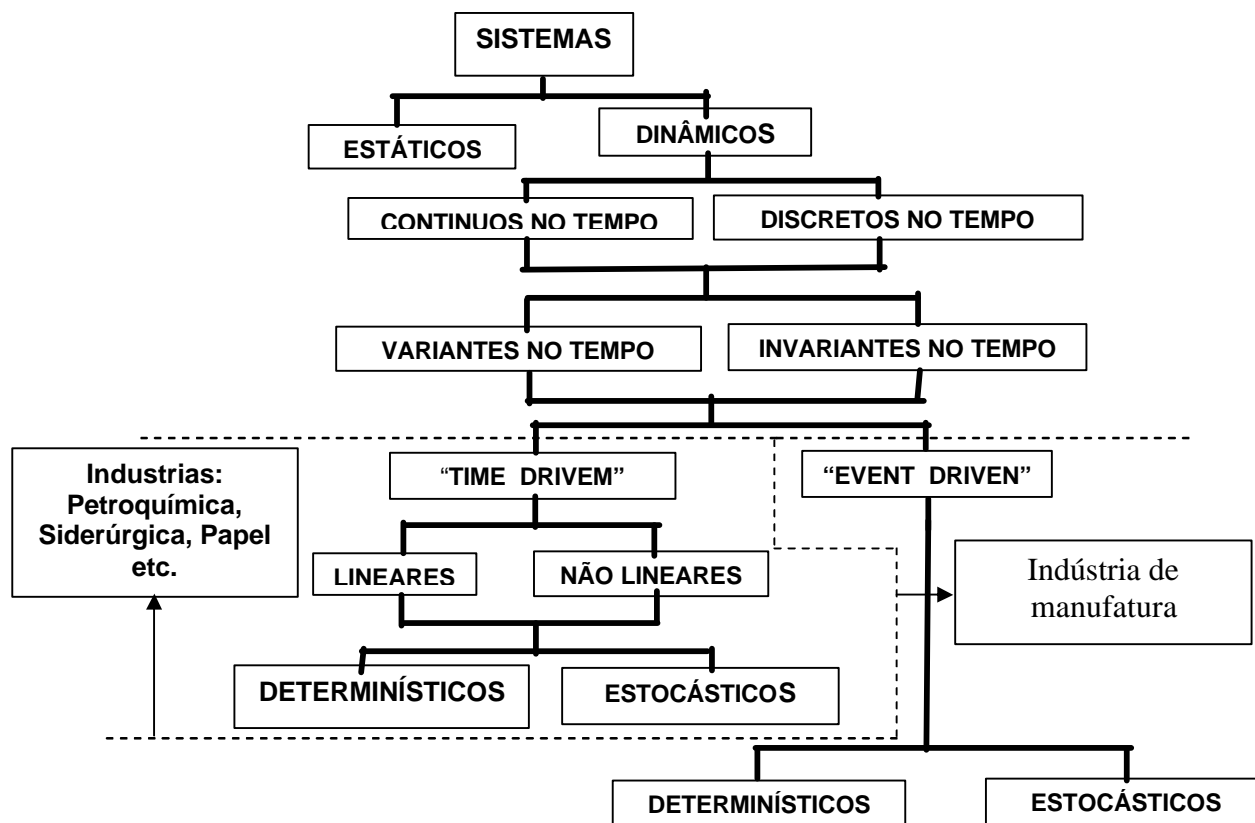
SISTEMAS

ESTÁTICOS

DINÂMICOS

CONTINUOS NO TEMPO

DISCRETOS NO TEMPO

VARIANTES NO TEMPO

INVARIANTES NO TEMPO

Industrias: Petroquímica, Siderúrgica, Papel etc.

"TIME DRIVEM"

"EVENT DRIVEN"

LINEARES

NÃO LINEARES

Indústria de manufatura

DETERMINÍSTICOS

ESTOCÁSTICOS

DETERMINÍSTICOS

ESTOCÁSTICOS